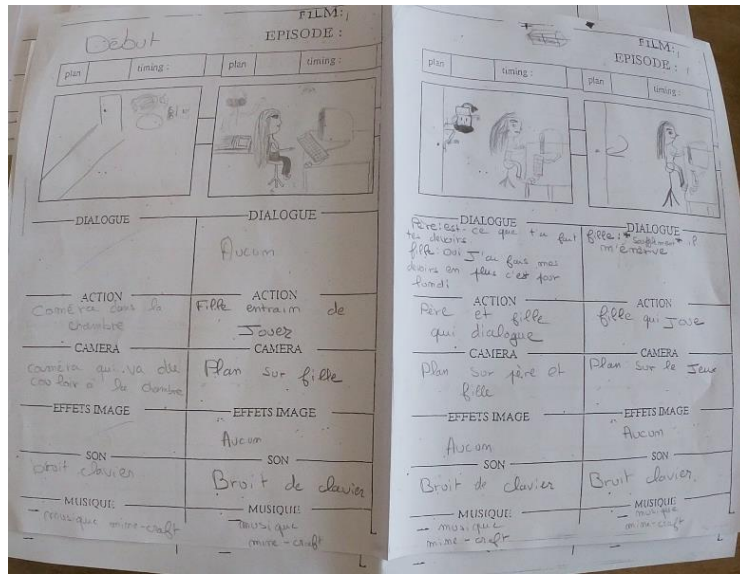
Début

FILM :
EPISODE :

plan | timing : | plan | timing :

DIALOGUE

DIALOGUE
Aucun

ACTION
Caméra dans la chambre

ACTION
Fille entrain de Jouer

CAMERA
caméra qui va du couloir à la chambre

CAMERA
Plan sur fille

EFFETS IMAGE

EFFETS IMAGE
Aucun

SON
bruit clavier

SON
Bruit de clavier

MUSIQUE
- musique mine-craft

MUSIQUE
musique mine - craft

FILM :
EPISODE :

plan | timing : | plan | timing :

DIALOGUE
Père : est-ce que tu fait tes devoirs
fille : oui j'ai fais mes devoirs en plus c'est pour lundi

DIALOGUE
fille : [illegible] il m'énerve

ACTION
Père et fille qui dialogue

ACTION
fille qui Jouse

CAMERA
Plan sur père et fille

CAMERA
Plan sur le Jeux

EFFETS IMAGE
Aucun

EFFETS IMAGE
Aucun

SON
Bruit de clavier

SON
Bruit clavier.

MUSIQUE
- musique mine - craft

MUSIQUE
musique mine - craft